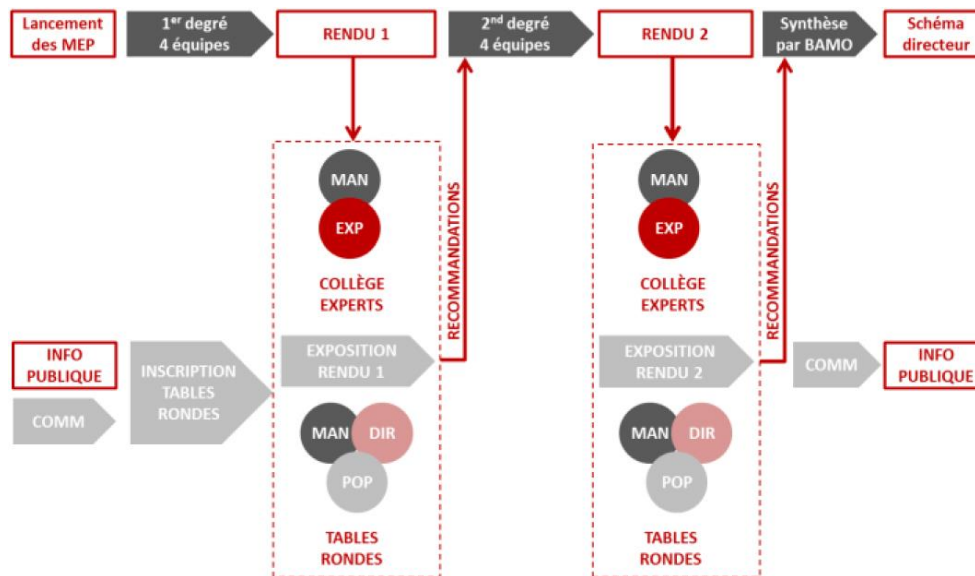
Lancement des MEP

1$^{er}$ degré 4 équipes

RENDU 1

2$^{nd}$ degré 4 équipes

RENDU 2

Synthèse par BAMO

Schéma directeur

MAN

EXP

COLLÈGE EXPERTS

RECOMMANDATIONS

EXPOSITION RENDU 1

MAN

DIR

POP

TABLES RONDES

MAN

EXP

COLLÈGE EXPERTS

RECOMMANDATIONS

EXPOSITION RENDU 2

MAN

DIR

POP

TABLES RONDES

INFO PUBLIQUE

COMM

INSCRIPTION TABLES RONDES

COMM

INFO PUBLIQUE